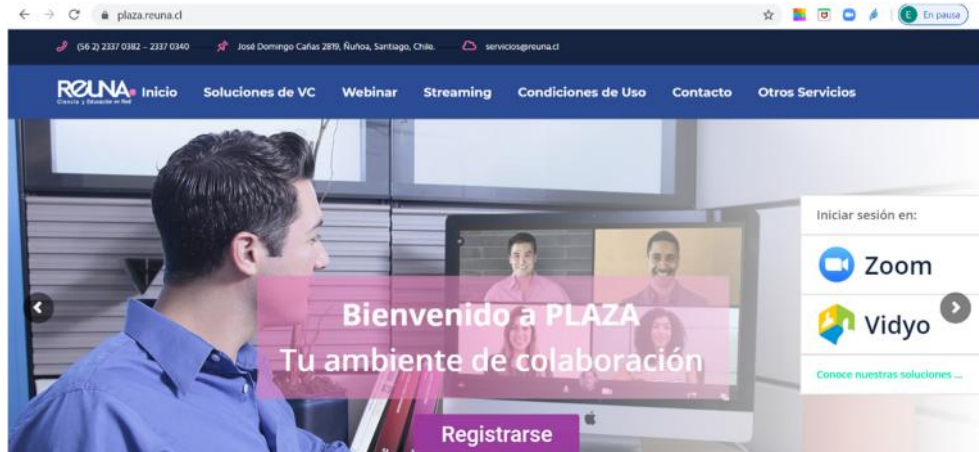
plaza.reuna.cl

E En pausa

(56 2) 2337 0382 – 2337 0340 José Domingo Cañas 2819, Ñuñoa, Santiago, Chile. servicios@reuna.cl

REUNA Ciencia y Educación en Red

Inicio Soluciones de VC Webinar Streaming Condiciones de Uso Contacto Otros Servicios

Iniciar sesión en:

Zoom

Vidyo

Conoce nuestras soluciones ...

Bienvenido a PLAZA
Tu ambiente de colaboración

Registrarse